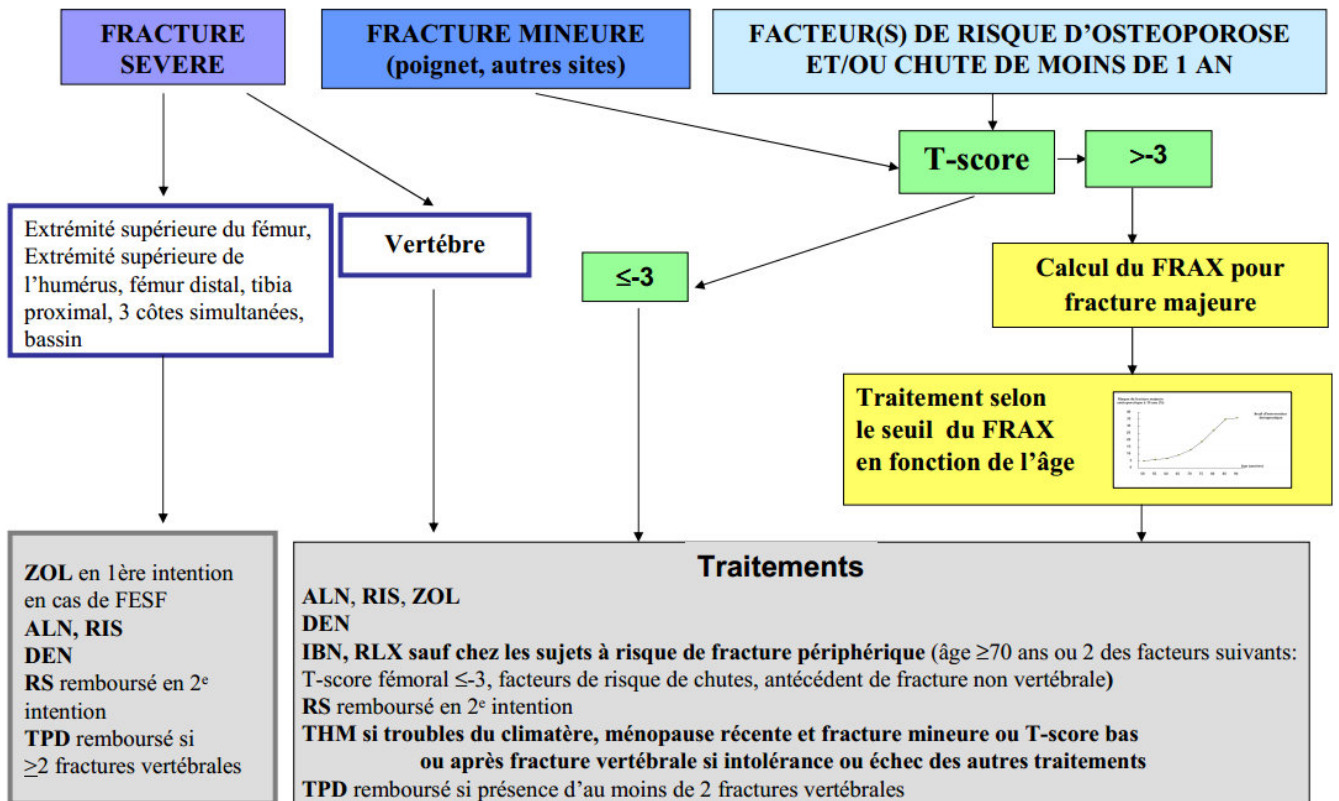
FRACTURE SEVERE

FRACTURE MINEURE (poignet, autres sites)

FACTEUR(S) DE RISQUE D'OSTEOPOROSE ET/OU CHUTE DE MOINS DE 1 AN

T-score

>-3

Extrémité supérieure du fémur, Extrémité supérieure de l'humérus, fémur distal, tibia proximal, 3 côtes simultanées, bassin

Vertèbre

≤-3

Calcul du FRAX pour fracture majeure

Traitement selon le seuil du FRAX en fonction de l'âge

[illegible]

ZOL en 1ère intention en cas de FESF
ALN, RIS
DEN
RS remboursé en 2$^{e}$ intention
TPD remboursé si ≥2 fractures vertébrales

Traitements
ALN, RIS, ZOL
DEN
IBN, RLX sauf chez les sujets à risque de fracture périphérique (âge ≥70 ans ou 2 des facteurs suivants: T-score fémoral ≤-3, facteurs de risque de chutes, antécédent de fracture non vertébrale)
RS remboursé en 2$^{e}$ intention
THM si troubles du climatère, ménopause récente et fracture mineure ou T-score bas ou après fracture vertébrale si intolérance ou échec des autres traitements
TPD remboursé si présence d'au moins de 2 fractures vertébrales